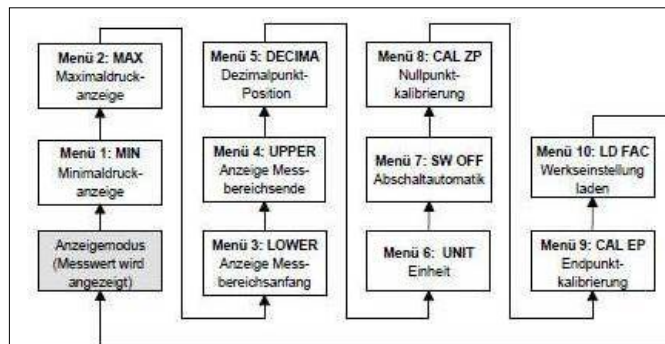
Menü 2: MAX
Maximaldruckanzeige

Menü 1: MIN
Minimaldruckanzeige

Anzeigemodus
(Messwert wird angezeigt)

Menü 5: DECIMA
Dezimalpunkt-Position

Menü 4: UPPER
Anzeige Messbereichsende

Menü 3: LOWER
Anzeige Messbereichsanfang

Menü 8: CAL ZP
Nullpunktkalibrierung

Menü 7: SW OFF
Abschaltautomatik

Menü 6: UNIT
Einheit

Menü 10: LD FAC
Werkseinstellung laden

Menü 9: CAL EP
Endpunktkalibrierung